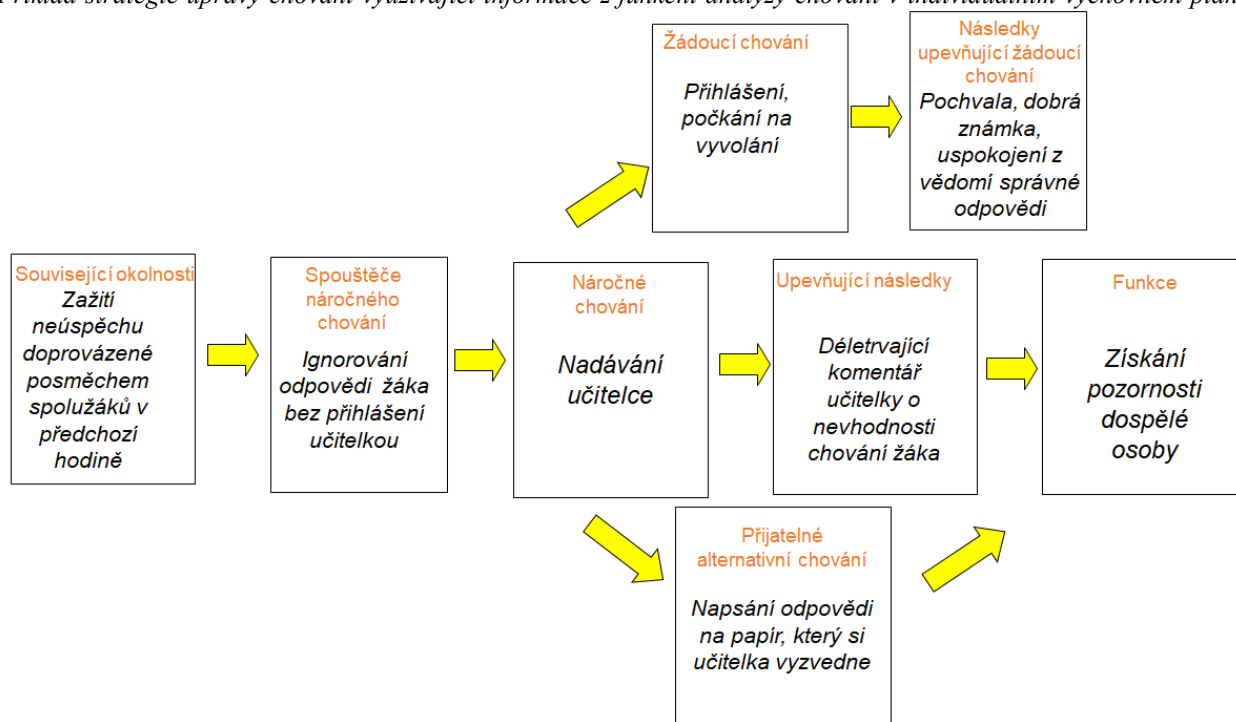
Příklad strategie úpravy chování využívající informace z funkční analýzy chování v individuálním výchovném plán

Žádoucí chování

Přihlášení, počkání na vyvolání

Následky upevňující žádoucí chování

Pochvala, dobrá známka, uspokojení z vědomí správné odpovědi

Související okolnosti

Zažití neúspěchu doprovázené posměchem spolužáků v předchozí hodině

Spouštěče náročného chování

Ignorování odpovědi žáka bez přihlášení učitelkou

Náročné chování

Nadávání učitelce

Upevňující následky

Déletrvající komentář učitelky o nevhodnosti chování žáka

Funkce

Získání pozornosti dospělé osoby

Přijatelné alternativní chování

Napsání odpovědi na papír, který si učitelka vyzvedne